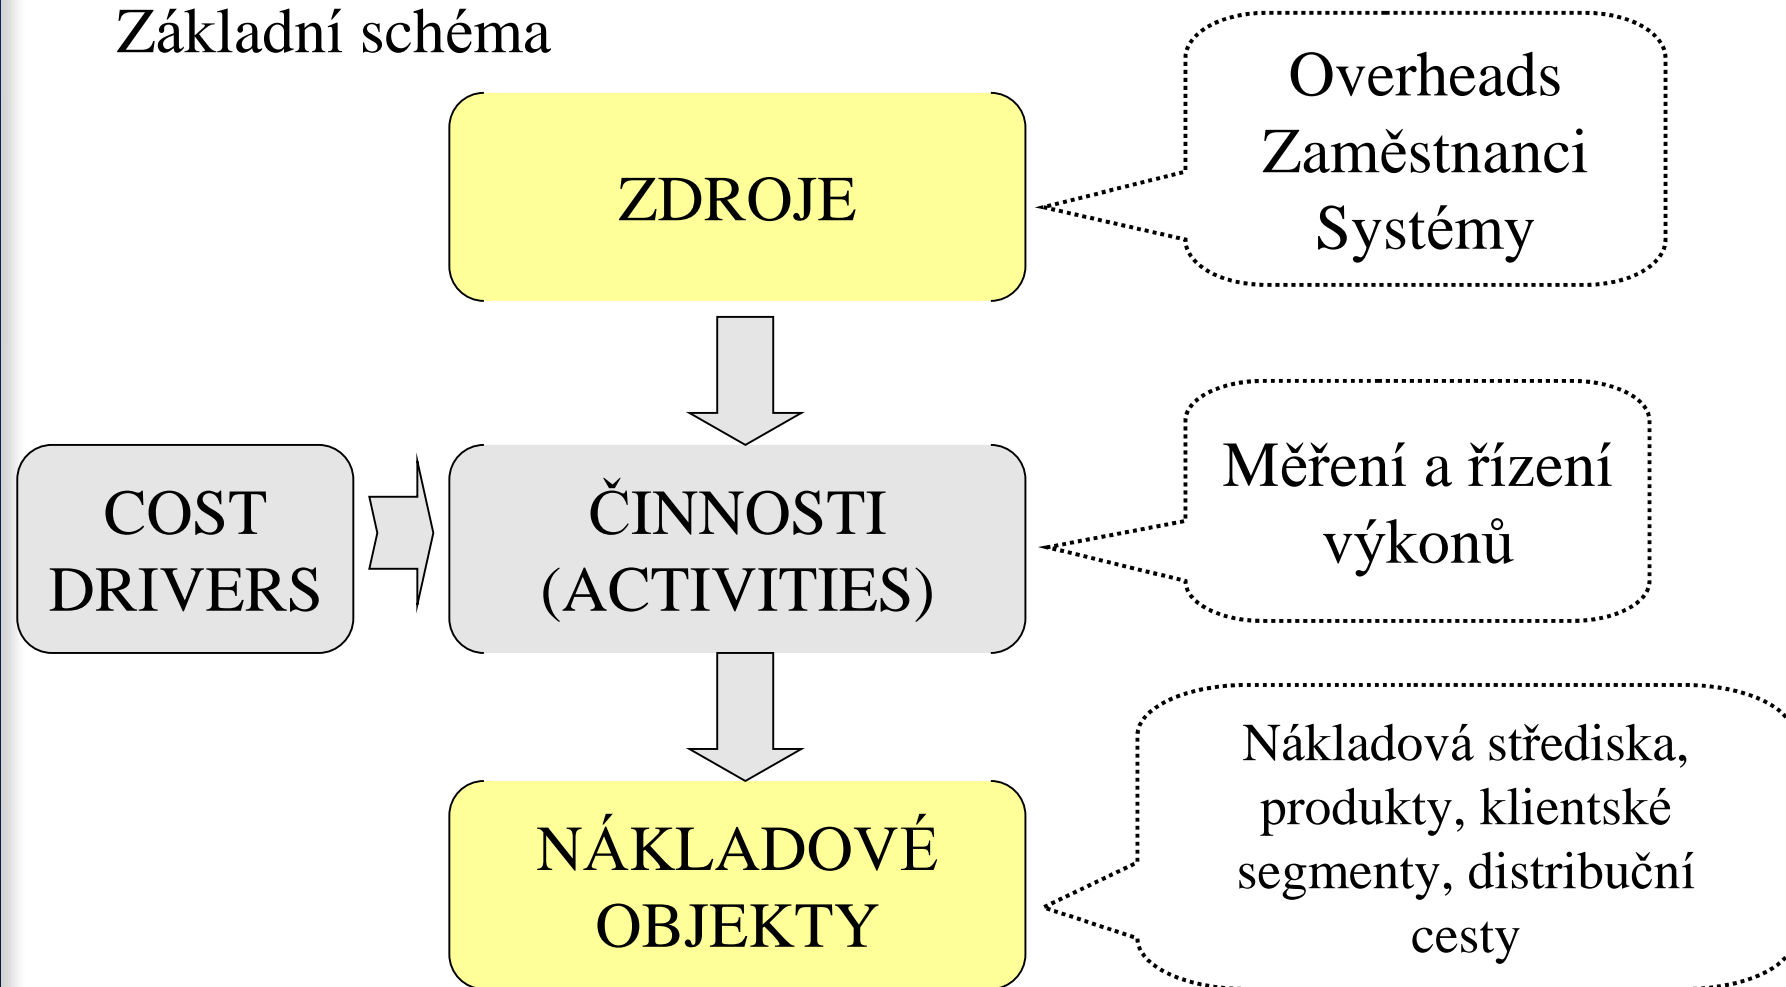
Základní schéma

ZDROJE

Overheads
Zaměstnanci
Systémy

COST DRIVERS

ČINNOSTI (ACTIVITIES)

Měření a řízení výkonů

NÁKLADOVÉ OBJEKTY

Nákladová střediska, produkty, klientské segmenty, distribuční cesty